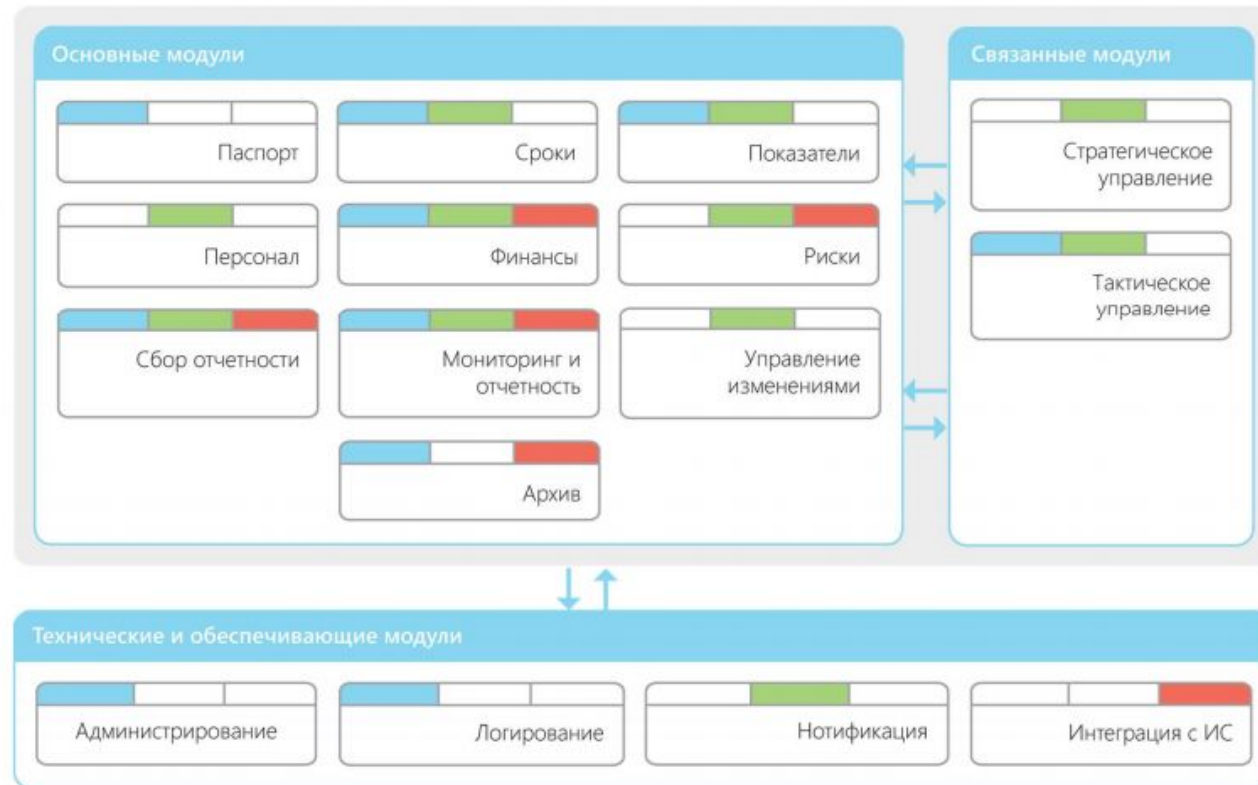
Основные модули

Паспорт

Сроки

Показатели

Персонал

Финансы

Риски

Сбор отчетности

Мониторинг и отчетность

Управление изменениями

Архив

Связанные модули

Стратегическое управление

Тактическое управление

Технические и обеспечивающие модули

Администрирование

Логирование

Нотификация

Интеграция с ИС